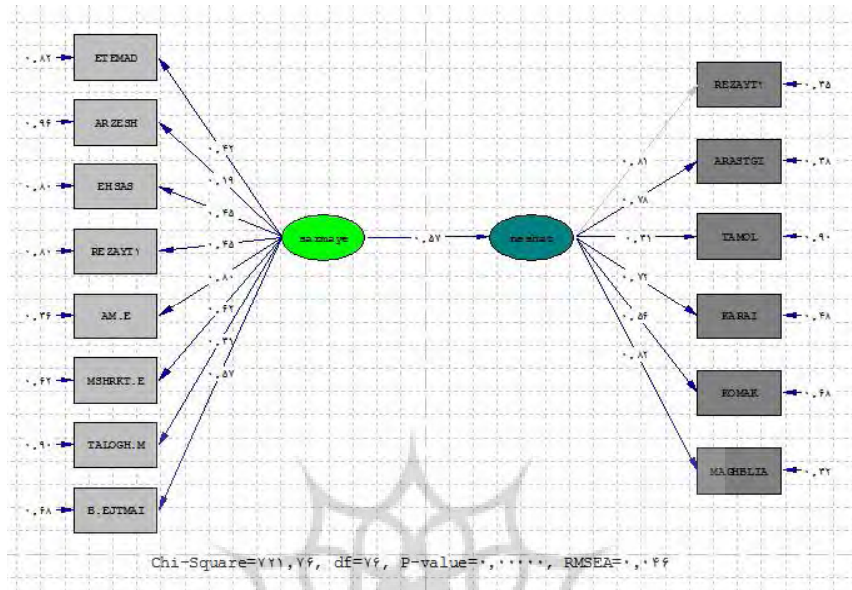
۰,۸۲ ETEMAD
۰,۹۶ ARZESH
۰,۸۰ EHSAS
۰,۸۰ REZAYT۱
۰,۳۶ AM.E
۰,۶۲ MSHRKT.E
۰,۹۰ TALOGH.M
۰,۶۸ B.EJTMAI

۰,۴۲
۰,۱۹
۰,۴۵
۰,۴۵
۰,۸۰
۰,۶۲
۰,۳۱
۰,۵۷

sarmaye
۰,۵۷
nahad

۰,۸۱
۰,۷۸
۰,۳۱
۰,۷۲
۰,۵۶
۰,۸۲

REZAYT۲ ۰,۳۵
ARASTGI ۰,۳۸
TAMOL ۰,۹۰
KARAI ۰,۴۸
KOMAK ۰,۶۸
MAGHBLIA ۰,۳۲

Chi-Square=۷۲۱,۷۶, df=۷۶, P-value=۰,۰۰۰۰۰, RMSEA=۰,۰۴۶